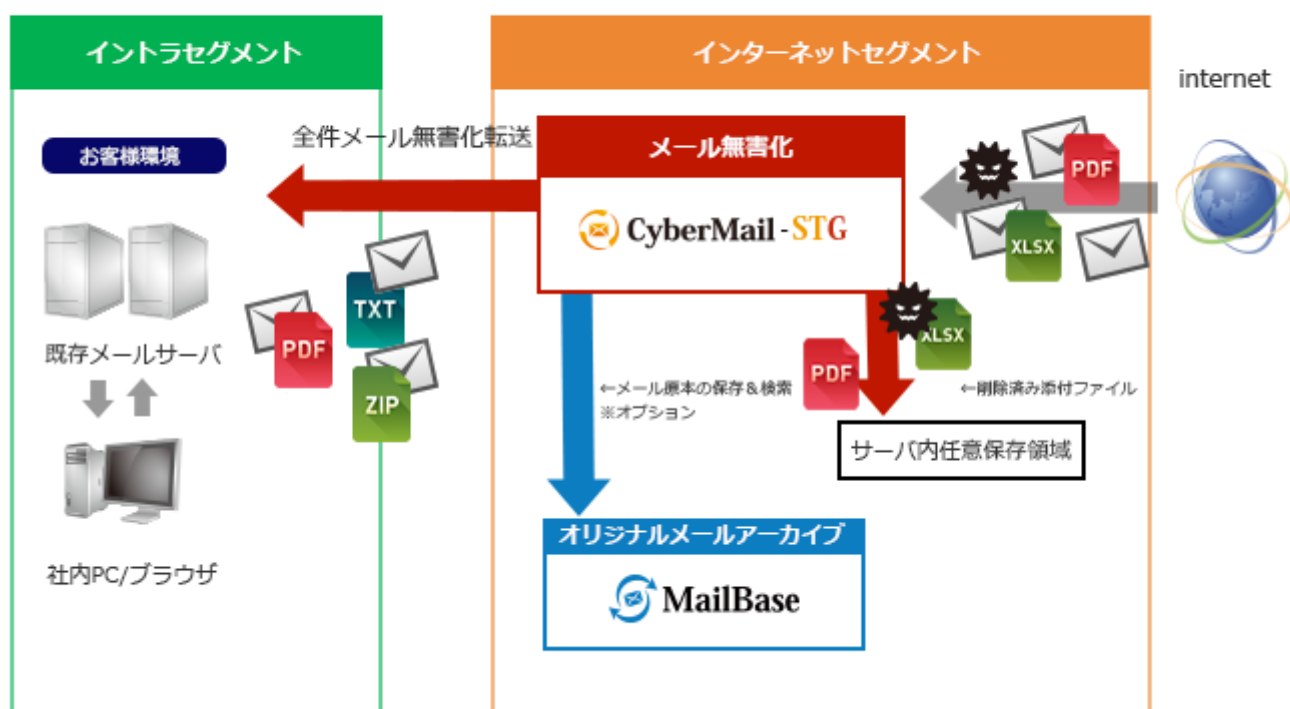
イントラセグメント

インターネットセグメント

internet

お客様環境

全件メール無害化転送

メール無害化

CyberMail-STG

PDF

XLSX

既存メールサーバ

TXT

PDF

ZIP

XLSX

PDF

←メール原本の保存＆検索
※オプション

←削除済み添付ファイル

サーバ内任意保存領域

社内PC/ブラウザ

オリジナルメールアーカイブ

MailBase